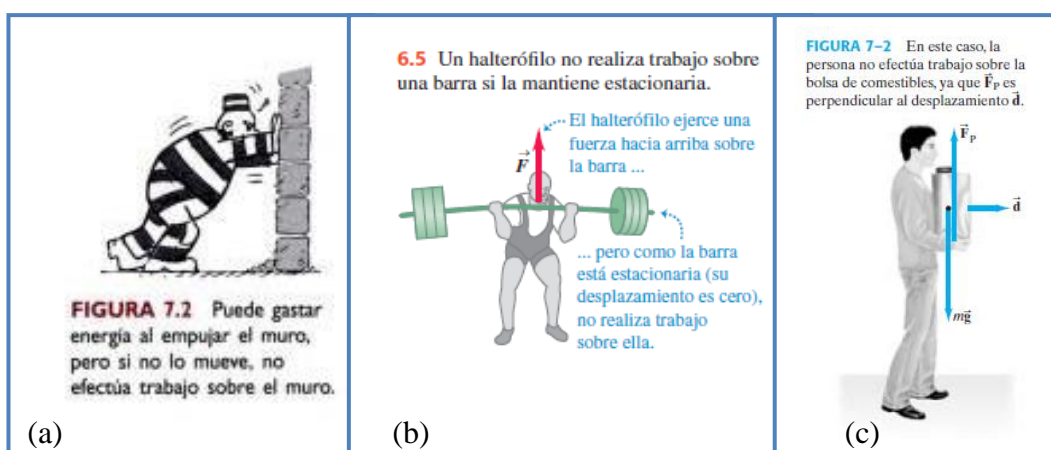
FIGURA 7.2 Puede gastar energía al empujar el muro, pero si no lo mueve, no efectúa trabajo sobre el muro.

(a)

6.5 Un halterófilo no realiza trabajo sobre una barra si la mantiene estacionaria.

$\vec{F}$

El halterófilo ejerce una fuerza hacia arriba sobre la barra ...

... pero como la barra está estacionaria (su desplazamiento es cero), no realiza trabajo sobre ella.

(b)

FIGURA 7–2 En este caso, la persona no efectúa trabajo sobre la bolsa de comestibles, ya que $\vec{\mathbf{F}}_P$ es perpendicular al desplazamiento $\vec{\mathbf{d}}$.

$\vec{\mathbf{F}}_P$

$\vec{\mathbf{d}}$

$m\vec{\mathbf{g}}$

(c)